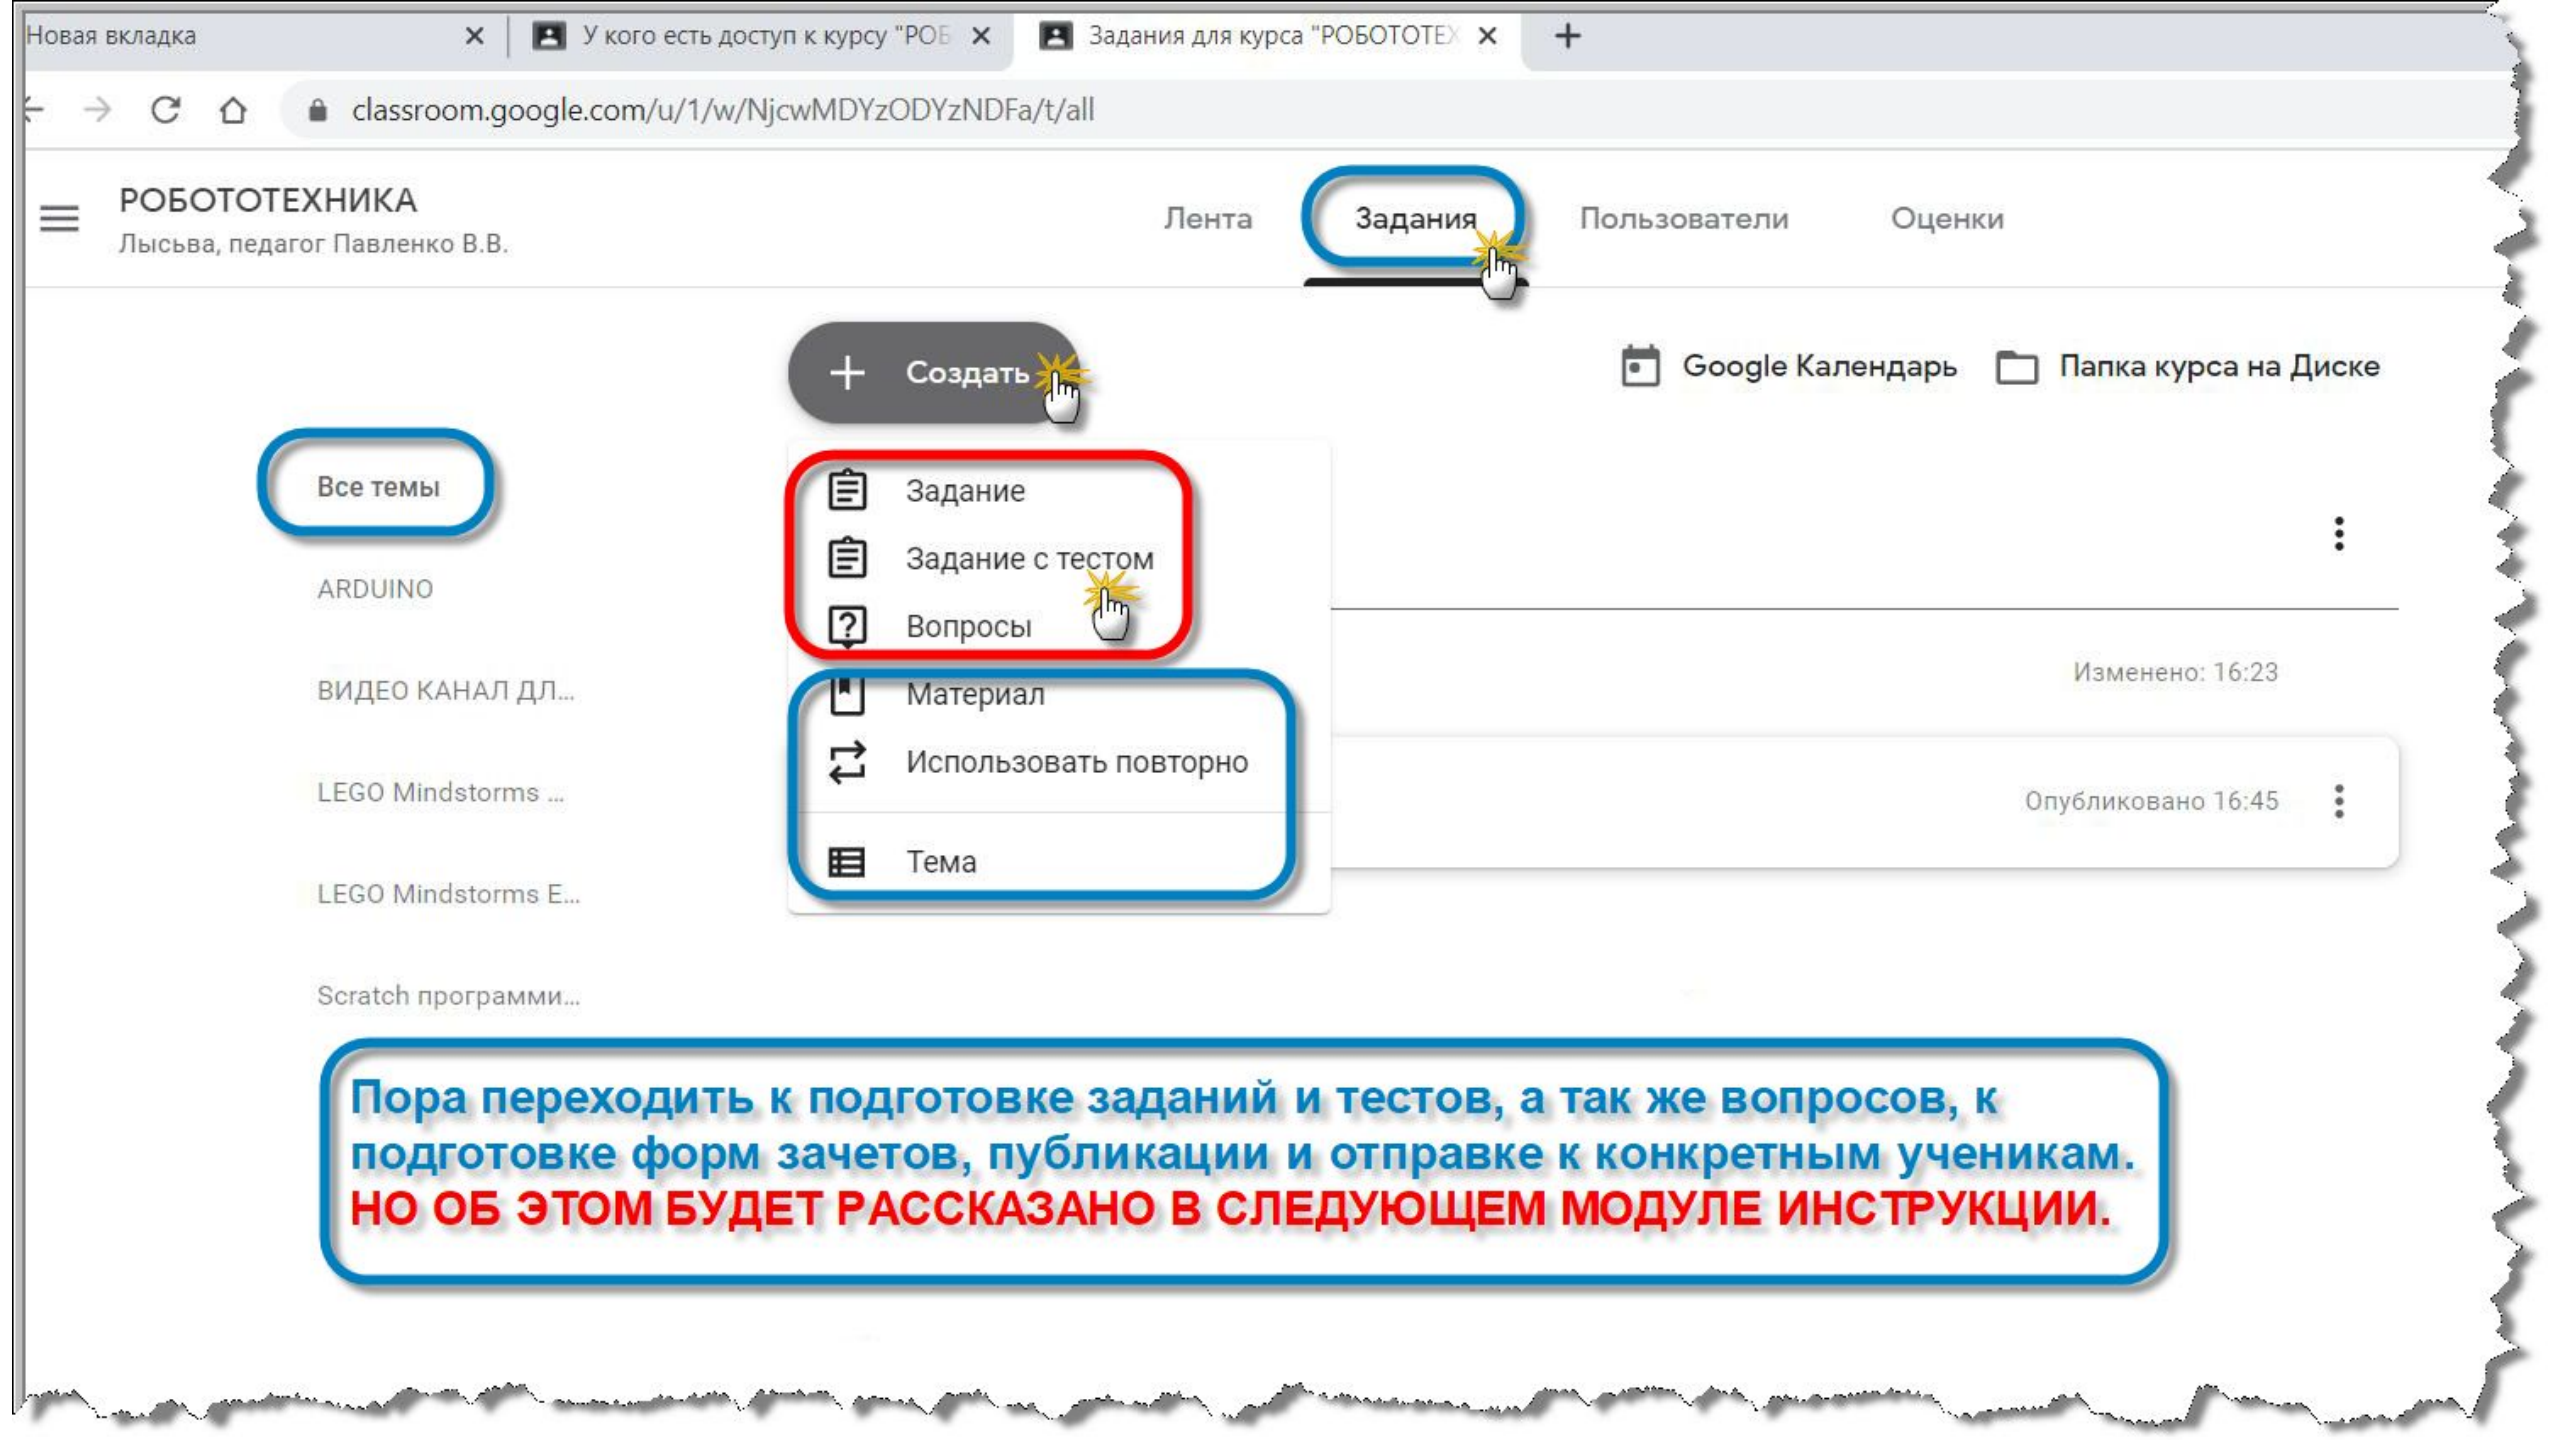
Новая вкладка
У кого есть доступ к курсу "РОБ
Задания для курса "РОБОТОТЕХ

classroom.google.com/u/1/w/NjcwMDYzODYzNDFa/t/all

РОБОТОТЕХНИКА
Лысьва, педагог Павленко В.В.

Лента
Задания
Пользователи
Оценки

Создать

Google Календарь
Папка курса на Диске

Все темы
ARDUINO
ВИДЕО КАНАЛ ДЛ...
LEGO Mindstorms ...
LEGO Mindstorms E...
Scratch программи...

Задание
Задание с тестом
Вопросы
Материал
Использовать повторно
Тема

Изменено: 16:23
Опубликовано 16:45

Пора переходить к подготовке заданий и тестов, а так же вопросов, к подготовке форм зачетов, публикации и отправке к конкретным ученикам.
НО ОБ ЭТОМ БУДЕТ РАССКАЗАНО В СЛЕДУЮЩЕМ МОДУЛЕ ИНСТРУКЦИИ.